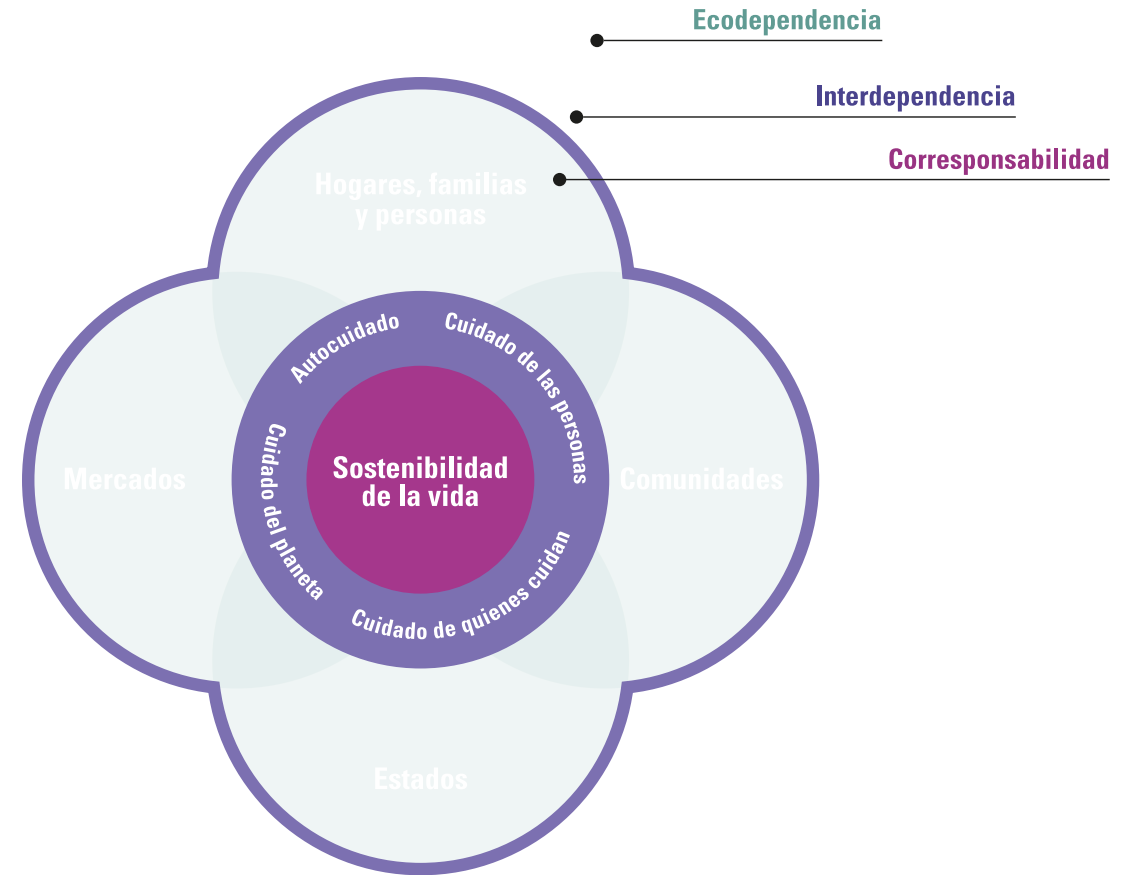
Ecodependencia

Interdependencia

Corresponsabilidad

Hogares, familias y personas

Mercados

Comunidades

Estados

Autocuidado

Cuidado de las personas

Cuidado del planeta

Cuidado de quienes cuidan

Sostenibilidad de la vida